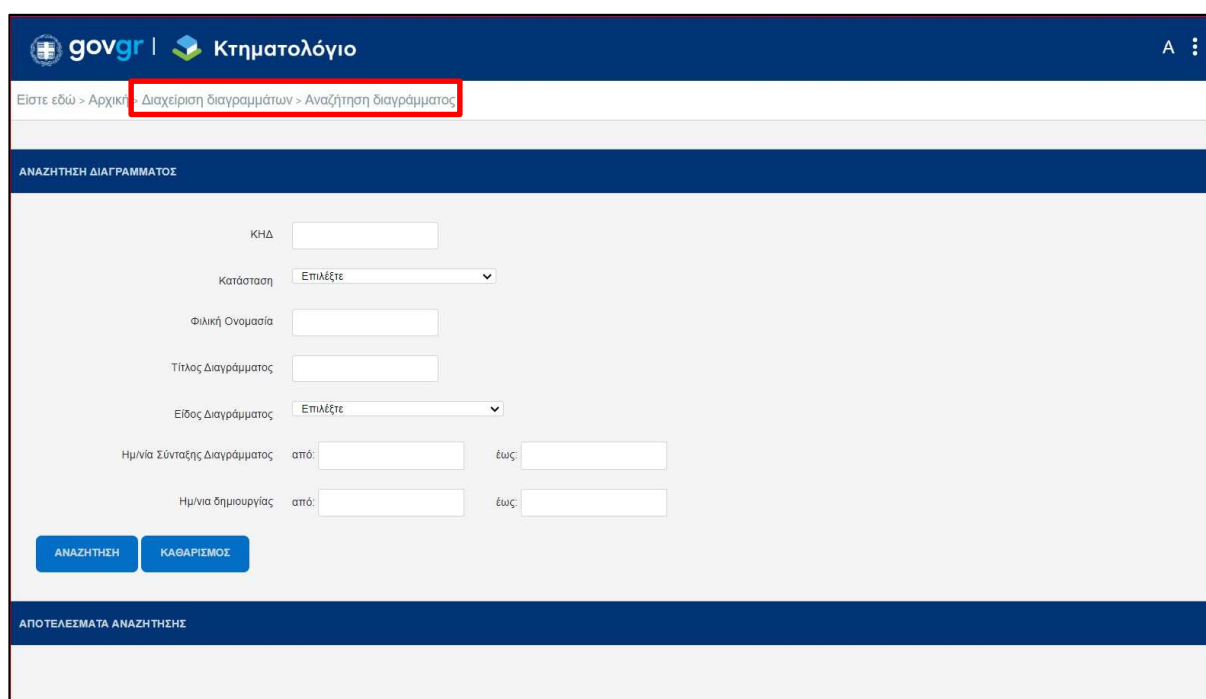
govgr | Κτηματολόγιο

A

Είστε εδώ > Αρχική > Διαχείριση διαγραμμάτων > Αναζήτηση διαγράμματος

ΑΝΑΖΗΤΗΣΗ ΔΙΑΓΡΑΜΜΑΤΟΣ

ΚΗΔ

Κατάσταση Επιλέξτε

Φιλική Ονομασία

Τίτλος Διαγράμματος

Είδος Διαγράμματος Επιλέξτε

Ημ/νία Σύνταξης Διαγράμματος από: έως:

Ημ/νια δημιουργίας από: έως:

ΑΝΑΖΗΤΗΣΗ ΚΑΘΑΡΙΣΜΟΣ

ΑΠΟΤΕΛΕΣΜΑΤΑ ΑΝΑΖΗΤΗΣΗΣ